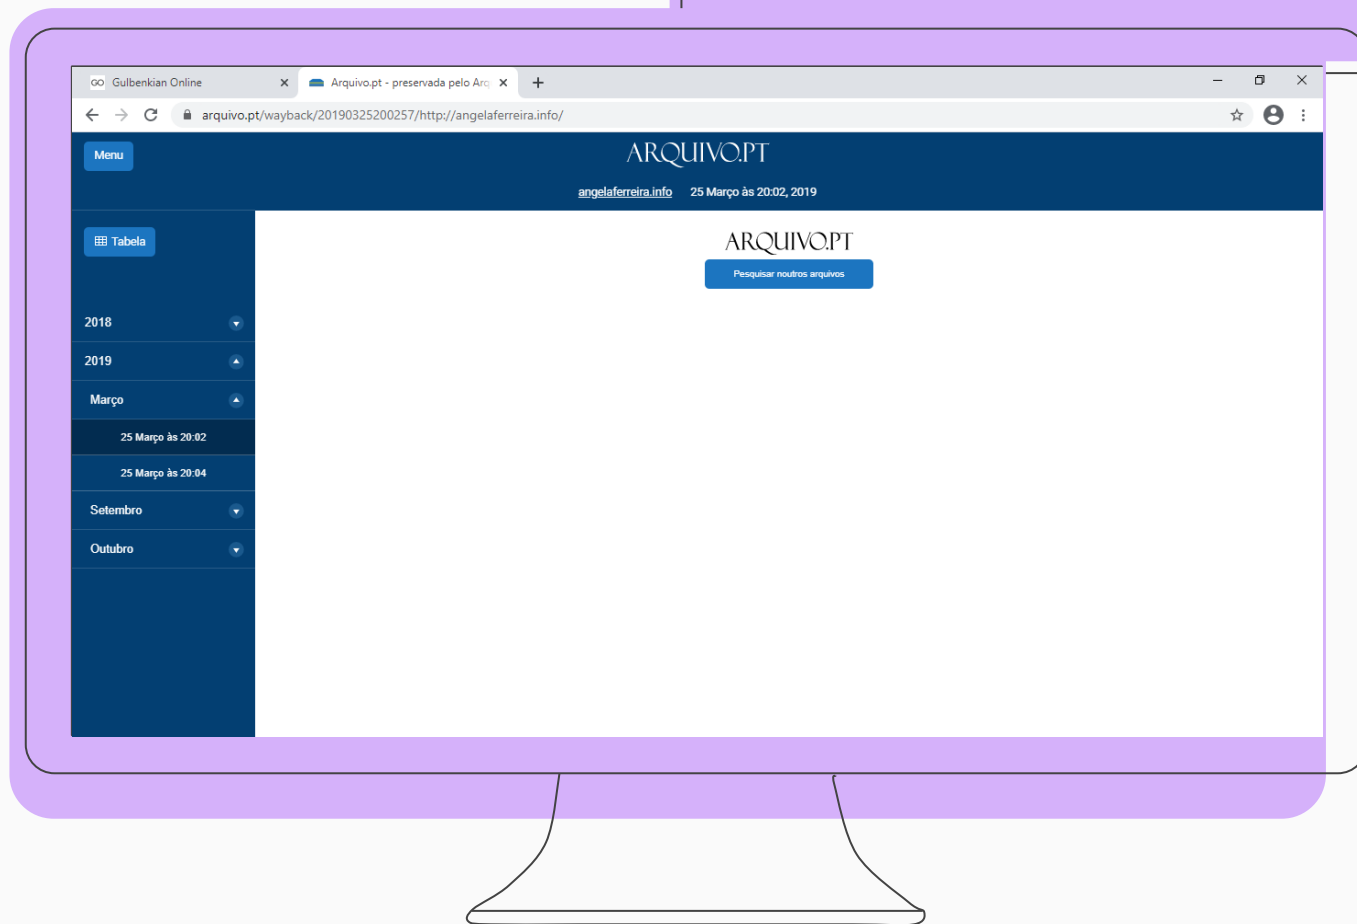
Gulbenkian Online
Arquivo.pt - preservada pelo Arq

arquivo.pt/wayback/20190325200257/http://angelaferreira.info/

Menu

ARQUIVO.PT

angelaferreira.info 25 Março às 20:02, 2019

Tabela

2018
2019
Março
25 Março às 20:02
25 Março às 20:04
Setembro
Outubro

ARQUIVO.PT

Pesquisar noutros arquivos